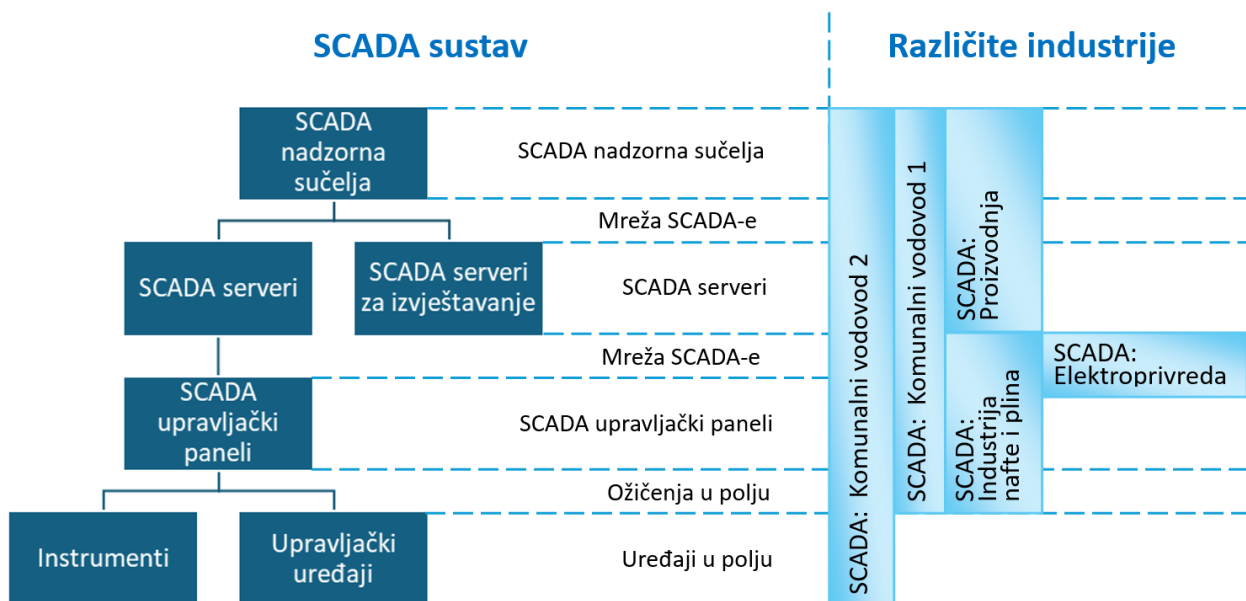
SCADA sustav

Različite industrije

SCADA nadzorna sučelja

SCADA nadzorna sučelja

Mreža SCADA-e

SCADA serveri

SCADA serveri za izvještavanje

SCADA serveri

Mreža SCADA-e

SCADA upravljački paneli

SCADA upravljački paneli

Ožičenja u polju

Instrumenti

Upravljački uređaji

Uređaji u polju

SCADA: Komunalni vodovod 2

SCADA: Komunalni vodovod 1

SCADA: Proizvodnja

SCADA: Industrija nafte i plina

SCADA: Elektroprivreda